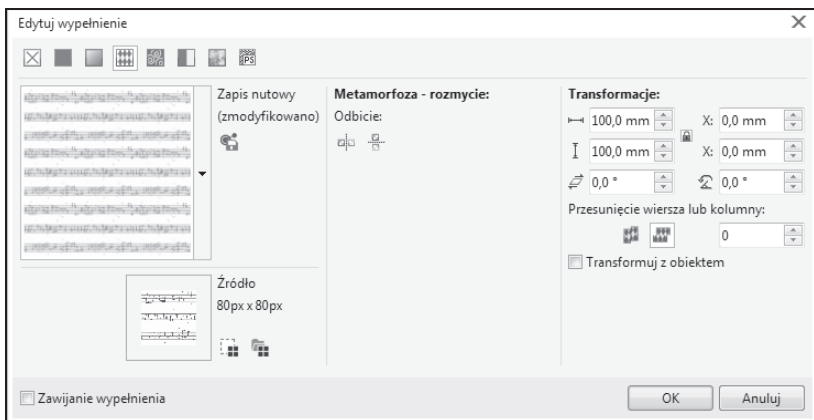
Edytuj wypełnienie

Zapis nutowy (zmodyfikowano)

Metamorfoza - rozmycie:
Odbicie:

Transformacje:
100,0 mm X: 0,0 mm
100,0 mm X: 0,0 mm
0,0 ° 0,0 °
Przesunięcie wiersza lub kolumny:
0
Transformuj z obiektem

Źródło
80px x 80px

Zawijanie wypełnienia

OK Anuluj